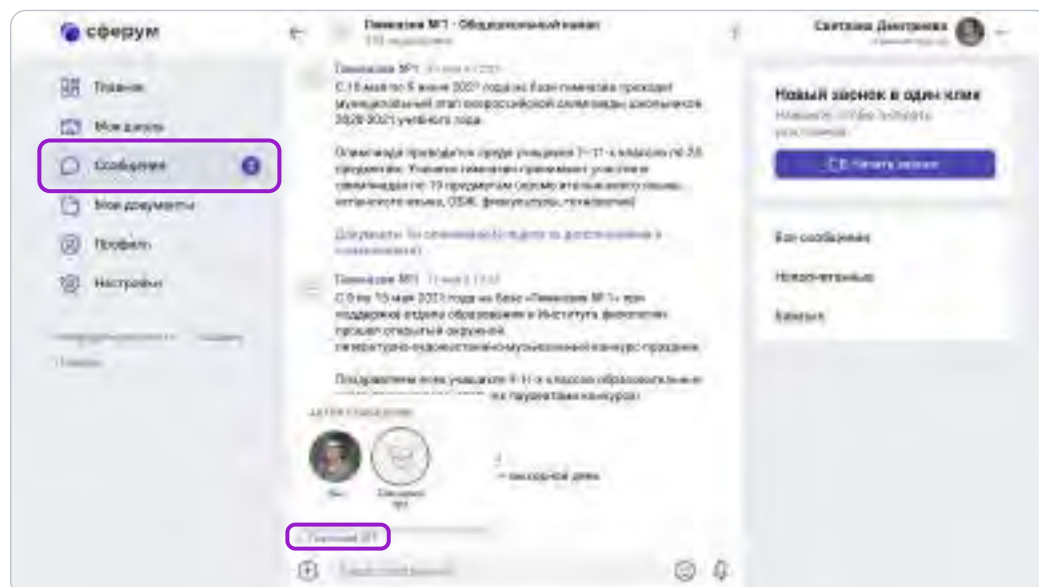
сферум

Главная

Мои курсы

Сообщения

Мои документы

Профиль

Настройки

Гимназия №1 - Общешкольный канал

Светлана Дмитриева

Гимназия №1

С 15 мая по 5 июня 2021 года на базе гимназии проходит муниципальный этап всероссийской олимпиады школьников 2020-2021 учебного года.

Олимпиада проводится среди учащихся 7–11-х классов по 20 предметам. Ученики гимназии принимают участие в олимпиадах по 19 предметам (кроме итальянского языка, китайского языка, ОБЖ, физкультуры, технологии)

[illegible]

Гимназия №1

С 5 по 15 мая 2021 года на базе «Гимназии №1» при поддержке отдела образования и Института филологии прошел открытый окружной литературно-художественно-музыкальный конкурс-праздник.

Поздравляем всех учащихся 9-11-х классов образовательных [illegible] победителями конкурса!

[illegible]

Гимназия №1

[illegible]

Новый звонок в один клик

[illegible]

Начать звонок

Все сообщения

Непрочитанные

Важные